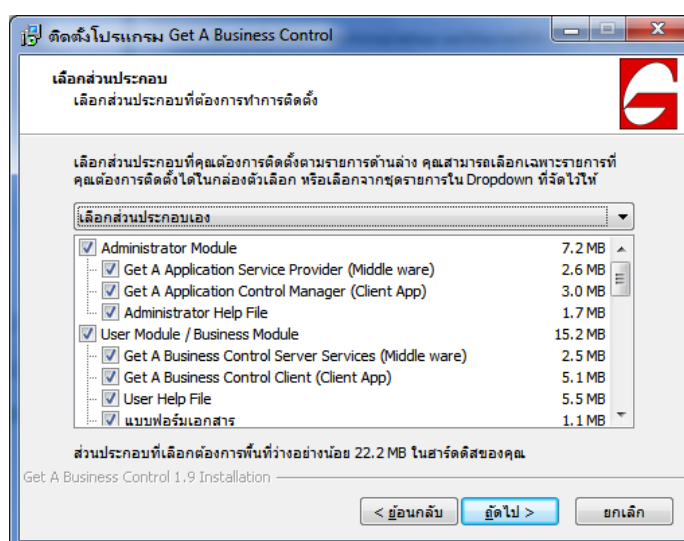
ติดตั้งโปรแกรม Get A Business Control

เลือกส่วนประกอบ
เลือกส่วนประกอบที่ต้องการทำการติดตั้ง

เลือกส่วนประกอบที่คุณต้องการติดตั้งตามรายการด้านล่าง คุณสามารถเลือกเฉพาะรายการที่คุณต้องการติดตั้งได้ในกล่องตัวเลือก หรือเลือกจากชุดรายการใน Dropdown ที่จัดไว้ให้

เลือกส่วนประกอบเอง

| | |
|---|---|
| Administrator Module | 7.2 MB |
| Get A Application Service Provider (Middle ware) | 2.6 MB |
| Get A Application Control Manager (Client App) | 3.0 MB |
| Administrator Help File | 1.7 MB |
| User Module / Business Module | 15.2 MB |
| Get A Business Control Server Services (Middle ware) | 2.5 MB |
| Get A Business Control Client (Client App) | 5.1 MB |
| User Help File | 5.5 MB |
| แบบฟอร์มเอกสาร | 1.1 MB |

ส่วนประกอบที่เลือกต้องการพื้นที่ว่างอย่างน้อย 22.2 MB ในฮาร์ดดิสของคุณ

Get A Business Control 1.9 Installation

< ย้อนกลับ ถัดไป > ยกเลิก